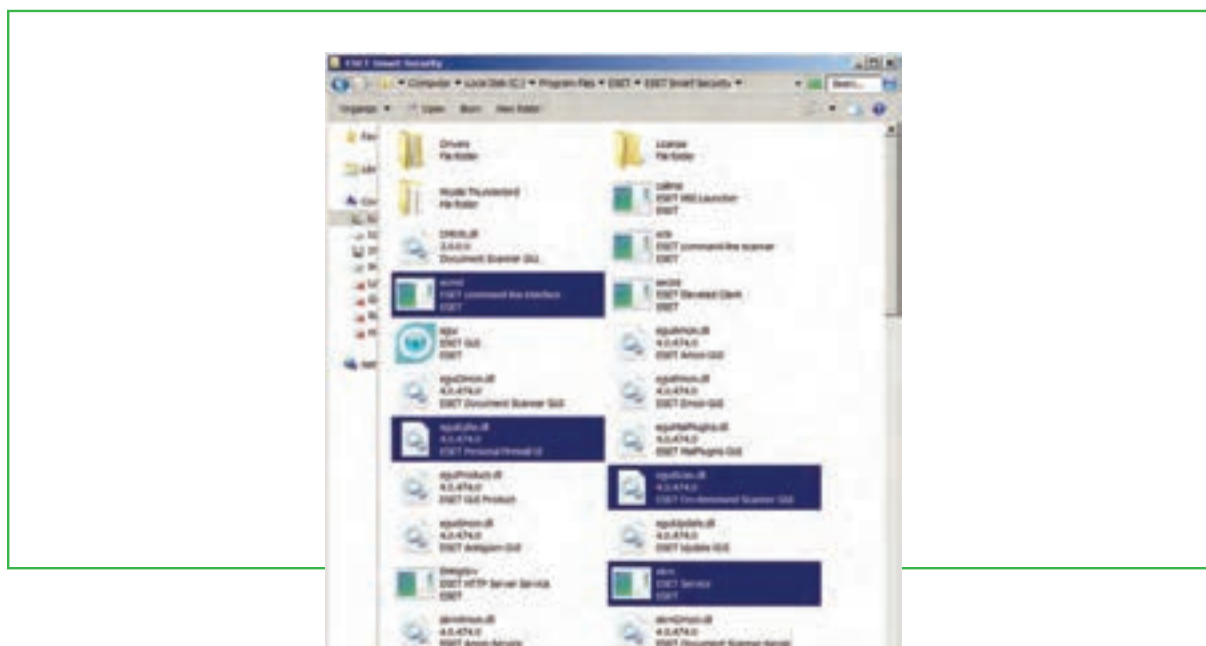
ESET Smart Security

Computer ▸ Local Disk (C:) ▸ Program Files ▸ ESET ▸ ESET Smart Security ▸

Search...

Organize ▾ Open Burn New folder

Drivers
File folder

License
File folder

Mozilla Thunderbird
File folder

callmsi
ESET MSI Launcher
ESET

DMON.dll
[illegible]
Document Scanner GUI

ecls
ESET command line scanner
ESET

eccmd
ESET command line interface
ESET

eeclnt
ESET Elevated Client
ESET

egui
ESET GUI
ESET

eguiAmon.dll
4.0.474.0
ESET Amon GUI

eguiDmon.dll
4.0.474.0
ESET Document Scanner GUI

eguiEmon.dll
4.0.474.0
ESET Emon GUI

eguiEpfw.dll
4.0.474.0
ESET Personal Firewall UI

eguiMailPlugins.dll
4.0.474.0
ESET MailPlugins GUI

eguiProduct.dll
4.0.474.0
ESET GUI Product

eguiScan.dll
4.0.474.0
ESET On-demand Scanner GUI

eguiSmon.dll
4.0.474.0
ESET Antispam GUI

eguiUpdate.dll
4.0.474.0
ESET Update GUI

Ehttpsrv
ESET HTTP Server Service
ESET

ekrn
ESET Service
ESET

ekrnAmon.dll
4.0.474.0
ESET Amon Service

ekrnDmon.dll
4.0.474.0
ESET Document Scanner Kernel